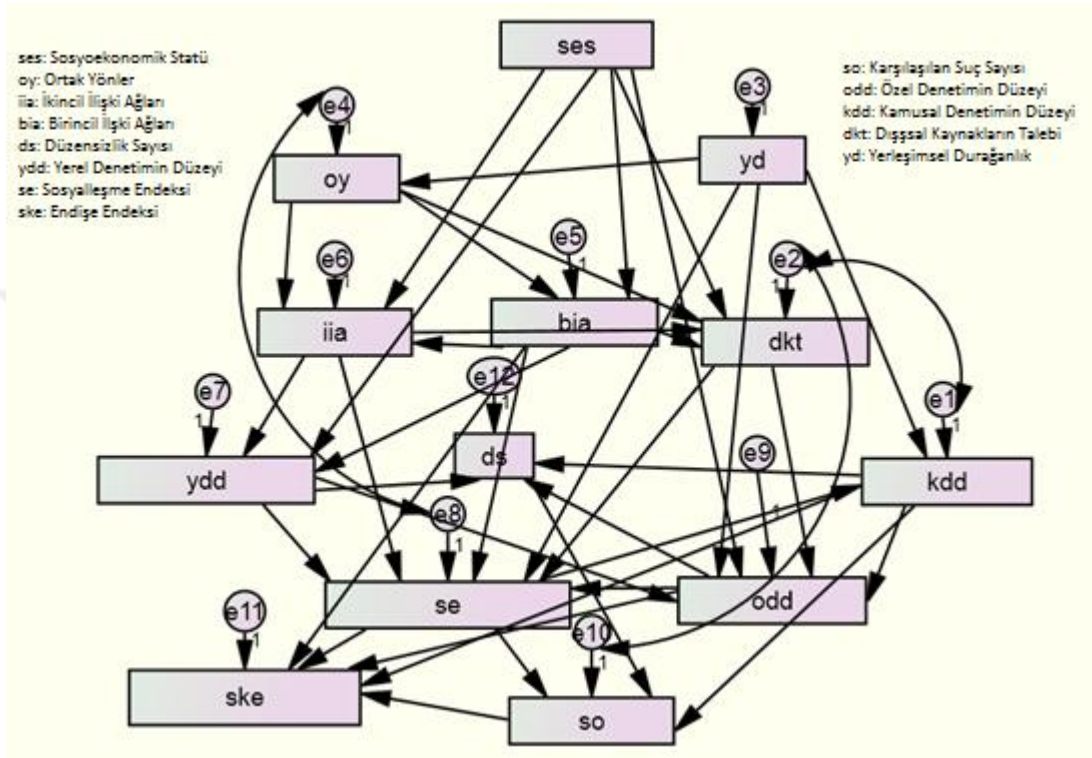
ses: Sosyoekonomik Statü
oy: Ortak Yönler
iia: İkincil İlişki Ağları
bia: Birincil İlişki Ağları
ds: Düzensizlik Sayısı
ydd: Yerel Denetimin Düzeyi
se: Sosyalleşme Endeksi
ske: Endişe Endeksi

so: Karşılaşılan Suç Sayısı
odd: Özel Denetimin Düzeyi
kdd: Kamusal Denetimin Düzeyi
dkt: Dışsal Kaynakların Talebi
yd: Yerleşimsel Durağanlık

ses
e3
1
yd
e4
1
oy
e5
1
e6
1
e2
1
iia
bia
dkt
e12
1
e1
1
e7
1
ds
e9
ydd
kdd
e8
1
1
se
odd
e11
1
e10
1
ske
so